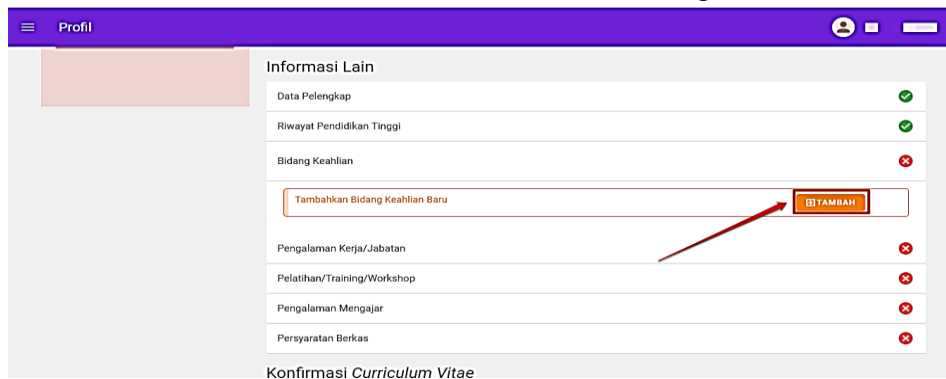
Profil

Informasi Lain

Data Pelengkap

Riwayat Pendidikan Tinggi

Bidang Keahlian

Tambahkan Bidang Keahlian Baru

TAMBAH

Pengalaman Kerja/Jabatan

Pelatihan/Training/Workshop

Pengalaman Mengajar

Persyaratan Berkas

Konfirmasi Curriculum Vitae